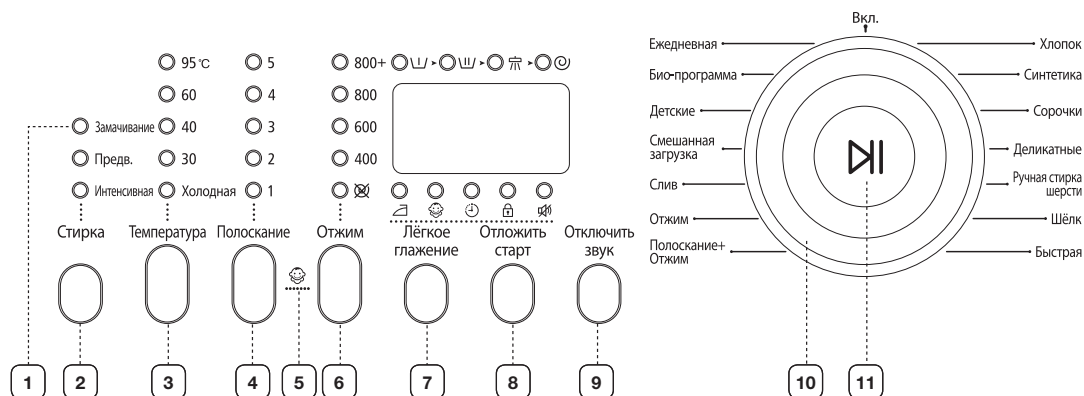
95 ℃
60
Замачивание 40
Предв. 30
Интенсивная Холодная

5
4
3
2
1

800+
800
600
400

Стирка
Температура
Полоскание
Отжим
Лёгкое глажение
Отложить старт
Отключить звук

Вкл.
Ежедневная
Био-программа
Детские
Смешанная загрузка
Слив
Отжим
Полоскание+ Отжим
Хлопок
Синтетика
Сорочки
Деликатные
Ручная стирка шерсти
Шёлк
Быстрая

1
2
3
4
5
6
7
8
9
10
11